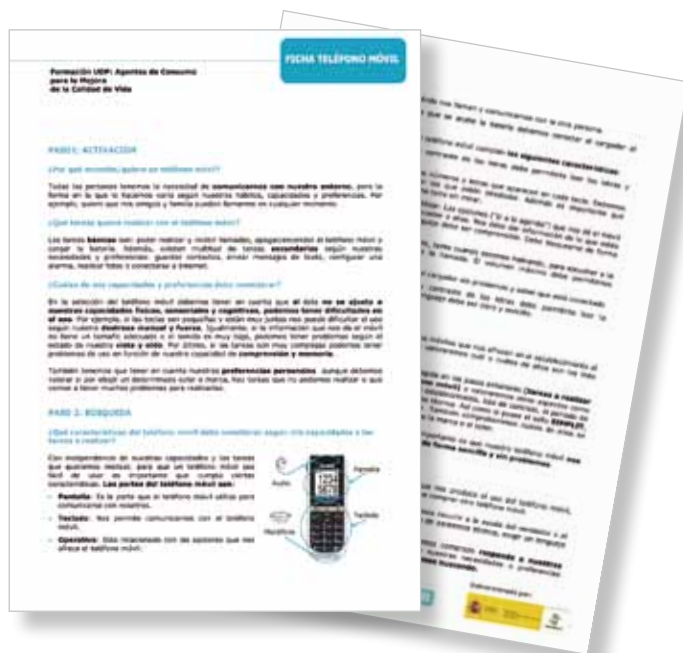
FICHA TELÉFONO MÓVIL

Formación UDP: Agentes de Consumo para la Mejora de la Calidad de Vida

PASO1: ACTIVACIÓN

¿Por qué necesito/quiero un teléfono móvil?

Todas las personas tenemos la necesidad de comunicarnos con nuestro entorno, pero la forma en la que lo hacemos varía según nuestros hábitos, capacidades y preferencias. Por ejemplo, quiero que mis amigos y familia puedan llamarme en cualquier momento.

¿Qué tareas quiero realizar con el teléfono móvil?

Las tareas básicas son poder realizar y recibir llamadas, apagar/encender el teléfono móvil y cargar la batería. Además, existen multitud de tareas secundarias según nuestras necesidades y preferencias: guardar contactos, enviar mensajes de texto, configurar una alarma, realizar fotos o conectarse a Internet.

¿Cuáles de mis capacidades y preferencias debo considerar?

En la selección del teléfono móvil debemos tener en cuenta que si éste no se ajusta a nuestras capacidades físicas, sensoriales y cognitivas, podemos tener dificultades en el uso. Por ejemplo, si las teclas son pequeñas y están muy juntas nos puede dificultar el uso según nuestra destreza manual y fuerza. Igualmente, si la información que nos da el móvil no tiene un tamaño adecuado o el sonido es muy bajo, podemos tener problemas según el estado de nuestra vista y oído. Por último, si las tareas son muy complejas podemos tener problemas de uso en función de nuestra capacidad de comprensión y memoria.

También tenemos que tener en cuenta nuestras preferencias personales, aunque debemos valorar si por elegir un determinado color o marca, nos tenemos que conformar con el ... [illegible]

PASO 2: BÚSQUEDA

¿Qué características del teléfono móvil debo considerar según mis capacidades y las tareas a realizar?

Con independencia de nuestras capacidades y las tareas que queramos realizar, para que un teléfono móvil sea fácil de usar es importante que cumpla ciertas características. Las partes del teléfono móvil son:

- Pantalla: Es la parte que el teléfono móvil utiliza para comunicarse con nosotros.
- Teclado: Nos permite comunicarnos con el teléfono móvil.
- Operadora: Está relacionado con los servicios que nos ofrece el teléfono móvil.

Audio
Pantalla
Teclado
Micrófono

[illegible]

Subvencionado por: